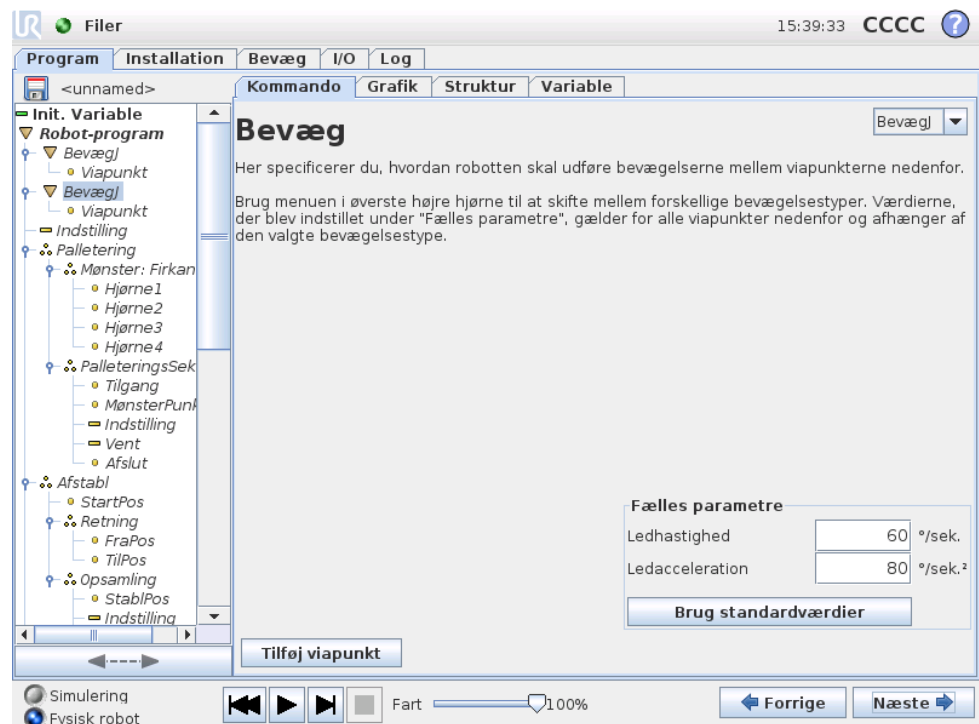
Filer

15:39:33 CCCC ?

Program | Installation | Bevæg | I/O | Log

<unnamed>

Init. Variable
Robot-program
BevægJ
Viapunkt
BevægJ
Viapunkt
Indstilling
Palletering
Mønster: Firkan
Hjørne1
Hjørne2
Hjørne3
Hjørne4
PalleteringsSek
Tilgang
MønsterPunk
Indstilling
Vent
Afslut
Afstabl
StartPos
Retning
FraPos
TilPos
Opsamling
StablPos
Indstilling

Kommando | Grafik | Struktur | Variable

Bevæg

BevægJ

Her specificerer du, hvordan robotten skal udføre bevægelserne mellem viapunkterne nedenfor.

Brug menuen i øverste højre hjørne til at skifte mellem forskellige bevægelsestyper. Værdierne, der blev indstillet under "Fælles parametre", gælder for alle viapunkter nedenfor og afhænger af den valgte bevægelsestype.

Fælles parametre

| Ledhastighed | 60 | °/sek. |
|---|---|---|
| Ledacceleration | 80 | °/sek.² |

Brug standardværdier

Tilføj viapunkt

Simulering
Fysisk robot

Fart 100%

Forrige

Næste